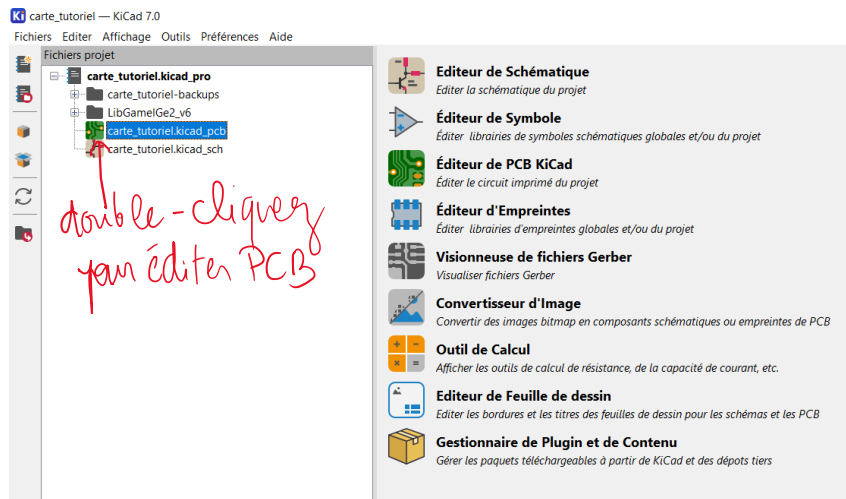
carte_tutoriel — KiCad 7.0

Fichiers Editer Affichage Outils Préférences Aide

Fichiers projet

carte_tutoriel.kicad_pro
carte_tutoriel-backups
LibGameIGe2_v6
carte_tutoriel.kicad_pcb
carte_tutoriel.kicad_sch

double-cliquer pour éditer PCB

Editeur de Schématique
Editer la schématique du projet

Éditeur de Symbole
Éditer librairies de symboles schématiques globales et/ou du projet

Éditeur de PCB KiCad
Éditer le circuit imprimé du projet

Éditeur d'Empreintes
Éditer librairies d'empreintes globales et/ou du projet

Visionneuse de fichiers Gerber
Visualiser fichiers Gerber

Convertisseur d'Image
Convertir des images bitmap en composants schématiques ou empreintes de PCB

Outil de Calcul
Afficher les outils de calcul de résistance, de la capacité de courant, etc.

Editeur de Feuille de dessin
Editer les bordures et les titres des feuilles de dessin pour les schémas et les PCB

Gestionnaire de Plugin et de Contenu
Gérer les paquets téléchargeables à partir de KiCad et des dépots tiers